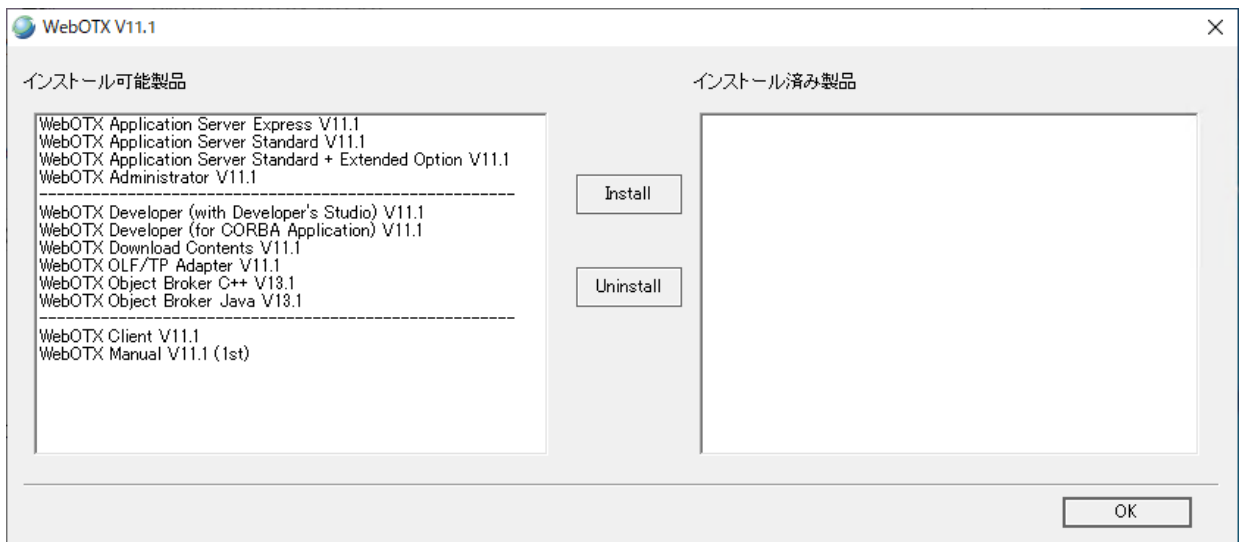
WebOTX V11.1

インストール可能製品

WebOTX Application Server Express V11.1
WebOTX Application Server Standard V11.1
WebOTX Application Server Standard + Extended Option V11.1
WebOTX Administrator V11.1
------------------------------------------------------------
WebOTX Developer (with Developer's Studio) V11.1
WebOTX Developer (for CORBA Application) V11.1
WebOTX Download Contents V11.1
WebOTX OLF/TP Adapter V11.1
WebOTX Object Broker C++ V13.1
WebOTX Object Broker Java V13.1
------------------------------------------------------------
WebOTX Client V11.1
WebOTX Manual V11.1 (1st)

Install

Uninstall

インストール済み製品

OK